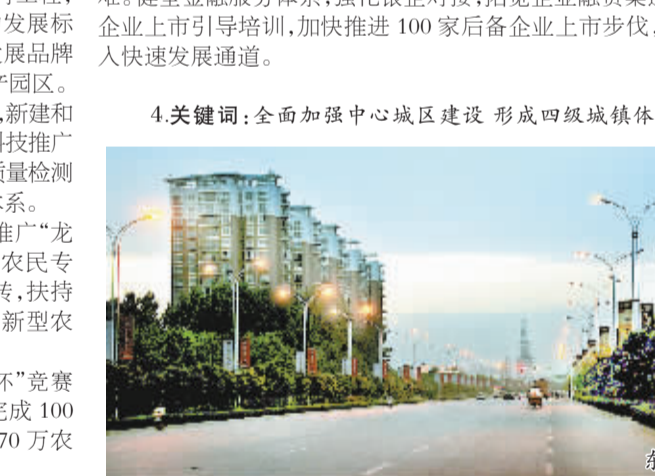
发展标
发展品牌
产园区。
,新建和
科技推广
质量检测
体系。
推广"龙
农民专
转,扶持
新型农

杯"竞赛
完成 100
70 万农

企业上市引导培训,加快推进 100 家后备企业上市步伐,
入快速发展通道。

4.关键词:全面加强中心城区建设 形成四级城镇体